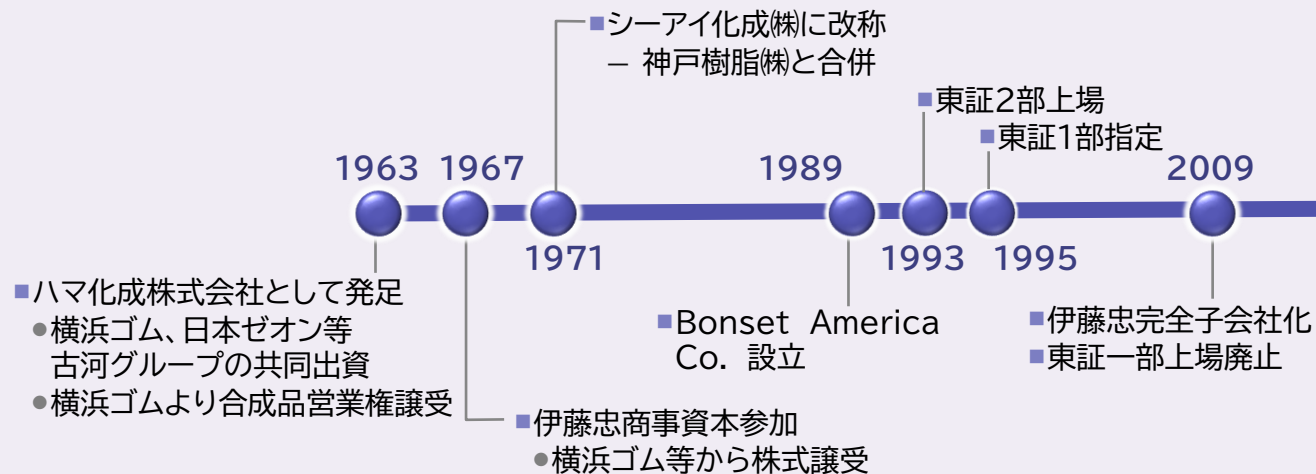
1963 1967 1971 1989 1993 1995 2009

■ハマ化成株式会社として発足
●横浜ゴム、日本ゼオン等古河グループの共同出資
●横浜ゴムより合成品営業権譲受

■伊藤忠商事資本参加
●横浜ゴム等から株式譲受

■シーアイ化成㈱に改称
– 神戸樹脂㈱と合併

■Bonset America Co. 設立

■東証2部上場

■東証1部指定

■伊藤忠完全子会社化
■東証一部上場廃止